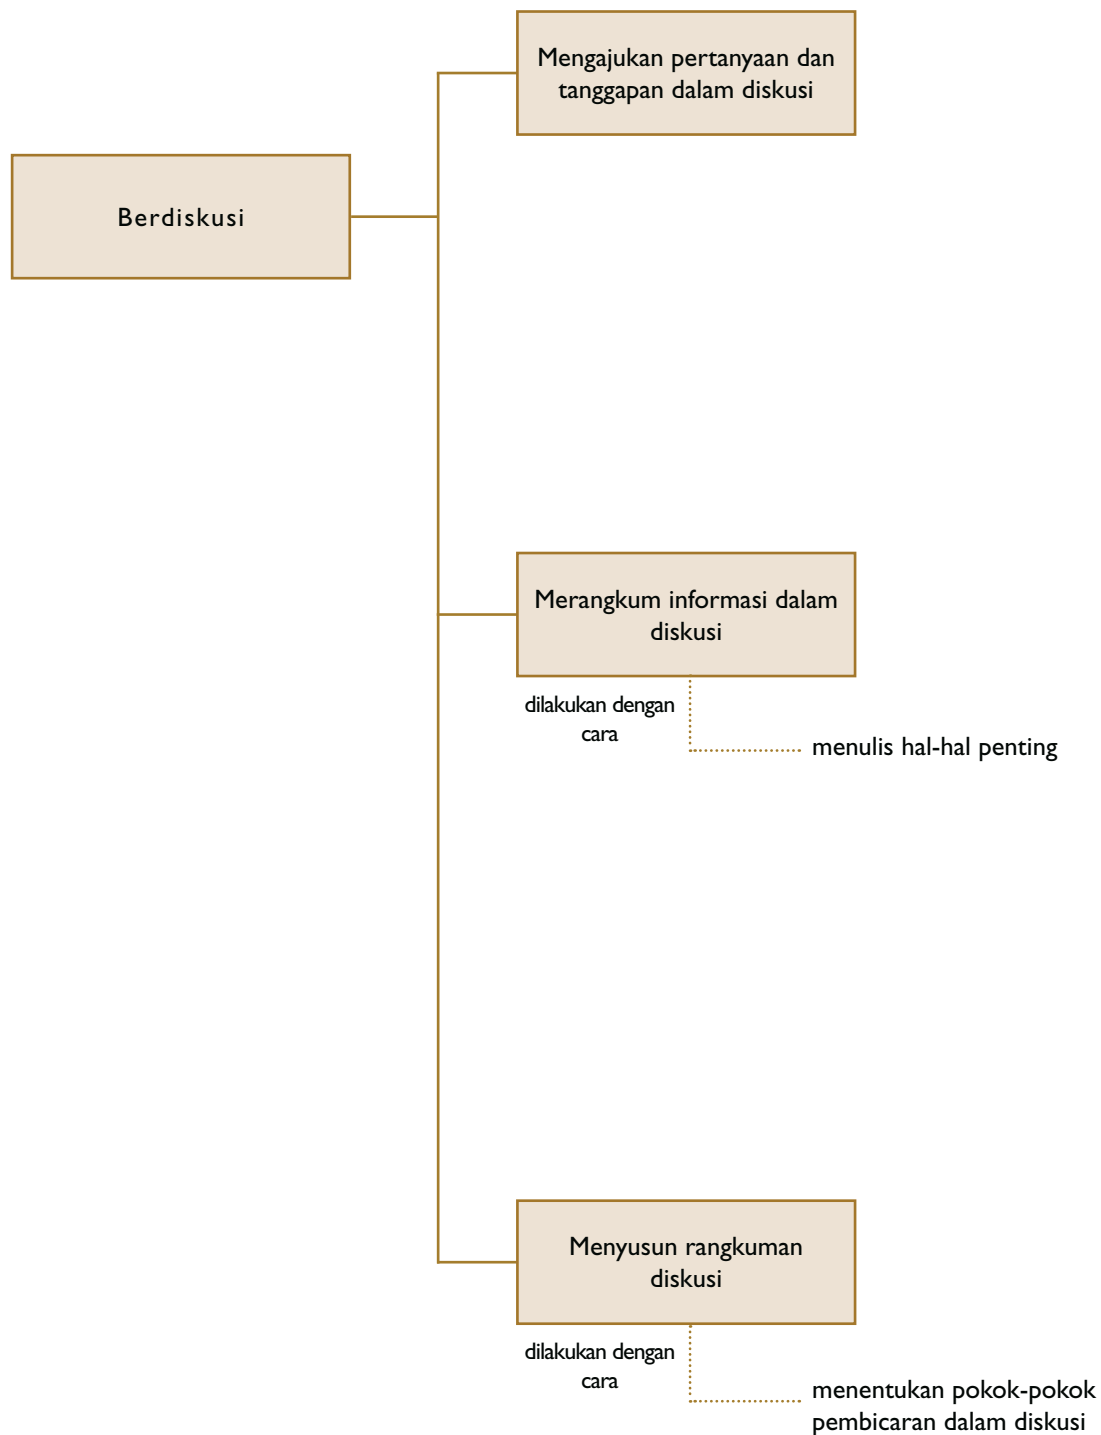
Berdiskusi

Mengajukan pertanyaan dan tanggapan dalam diskusi

Merangkum informasi dalam diskusi

dilakukan dengan cara

menulis hal-hal penting

Menyusun rangkuman diskusi

dilakukan dengan cara

menentukan pokok-pokok pembicaran dalam diskusi